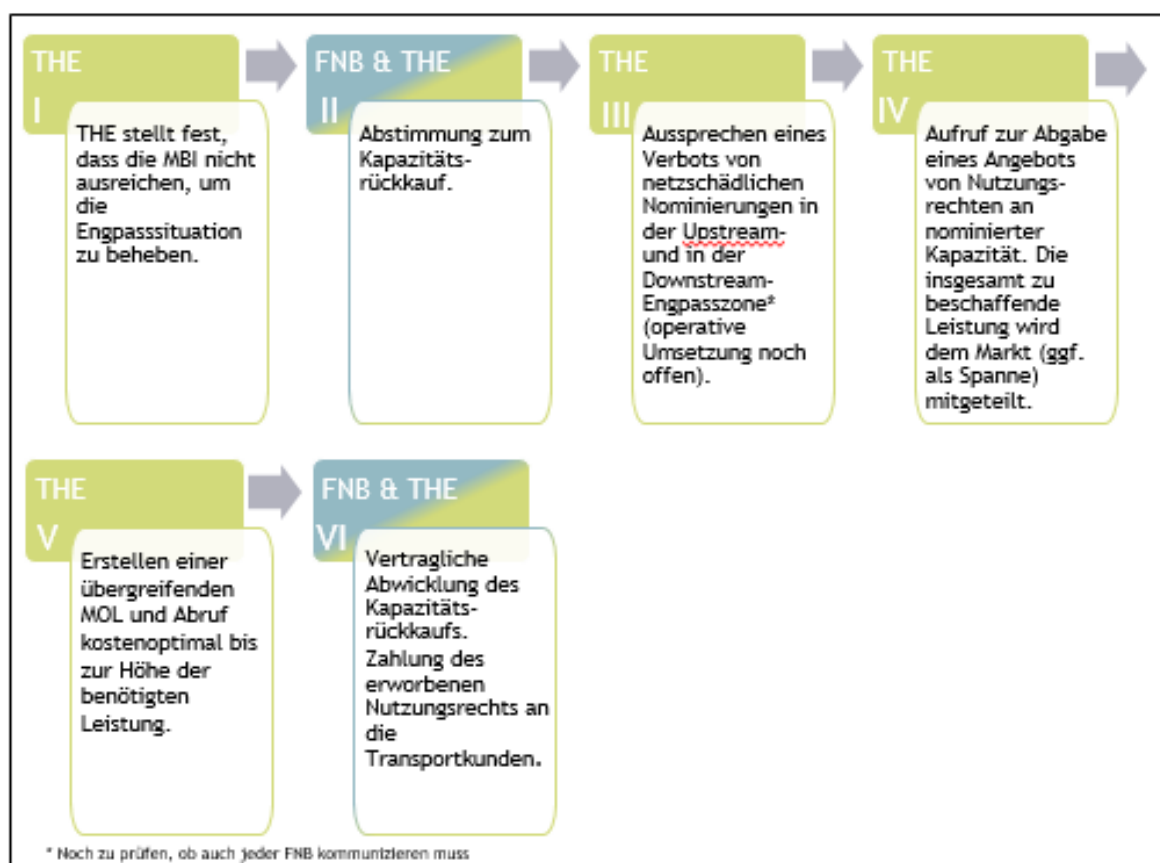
THE
I
THE stellt fest, dass die MBI nicht ausreichen, um die Engpasssituation zu beheben.

FNB & THE
II
Abstimmung zum Kapazitätsrückkauf.

THE
III
Aussprechen eines Verbots von netzschädlichen Nominierungen in der Upstream- und in der Downstream-Engpasszone* (operative Umsetzung noch offen).

THE
IV
Aufruf zur Abgabe eines Angebots von Nutzungsrechten an nominierter Kapazität. Die insgesamt zu beschaffende Leistung wird dem Markt (ggf. als Spanne) mitgeteilt.

THE
V
Erstellen einer übergreifenden MOL und Abruf kostenoptimal bis zur Höhe der benötigten Leistung.

FNB & THE
VI
Vertragliche Abwicklung des Kapazitätsrückkaufs. Zahlung des erworbenen Nutzungsrechts an die Transportkunden.

* Noch zu prüfen, ob auch jeder FNB kommunizieren muss